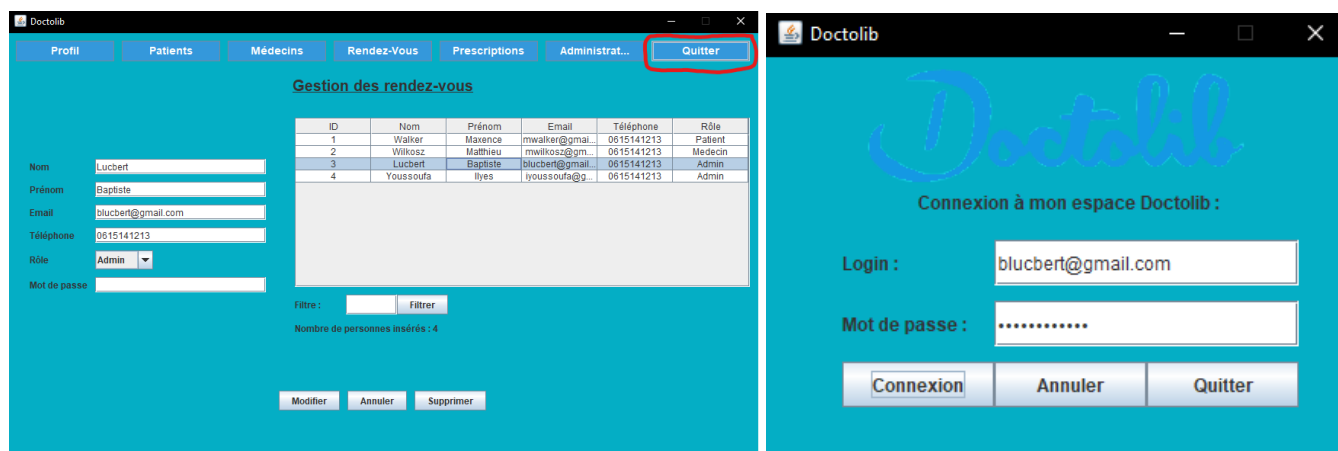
Doctolib

Profil | Patients | Médecins | Rendez-Vous | Prescriptions | Administrat... | Quitter

Gestion des rendez-vous

Nom Lucbert
Prénom Baptiste
Email blucbert@gmail.com
Téléphone 0615141213
Rôle Admin
Mot de passe

| ID | Nom | Prénom | Email | Téléphone | Rôle |
|---|---|---|---|---|---|
| 1 | Walker | Maxence | mwalker@gmai... | 0615141213 | Patient |
| 2 | Wilkosz | Matthieu | mwilkosz@gm... | 0615141213 | Medecin |
| 3 | Lucbert | Baptiste | blucbert@gmail... | 0615141213 | Admin |
| 4 | Youssoufa | Ilyes | iyoussoufa@g... | 0615141213 | Admin |

Filtre : Filtrer

Nombre de personnes insérés : 4

Modifier Annuler Supprimer

Doctolib

Doctolib

Connexion à mon espace Doctolib :

Login : blucbert@gmail.com

Mot de passe : •••••••••••••

Connexion Annuler Quitter